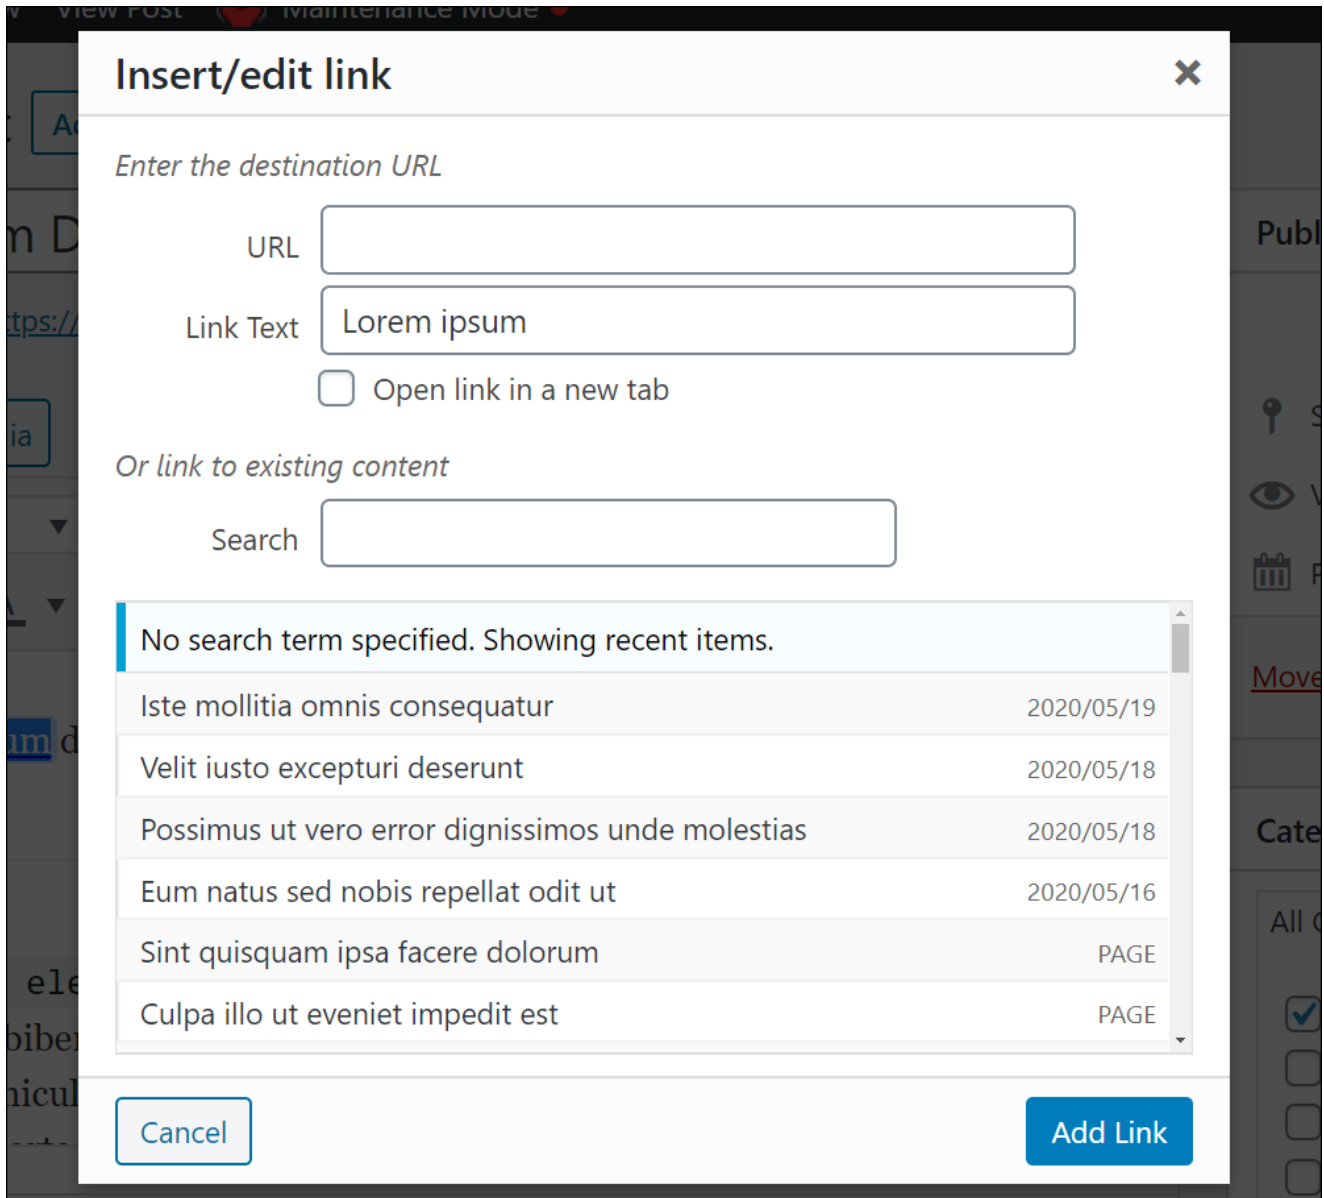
View Post Maintenance Mode

Insert/edit link ×

Enter the destination URL

URL

Link Text Lorem ipsum

Open link in a new tab

Or link to existing content

Search

No search term specified. Showing recent items.

| | |
|---|---|
| Iste mollitia omnis consequatur | 2020/05/19 |
| Velit iusto excepturi deserunt | 2020/05/18 |
| Possimus ut vero error dignissimos unde molestias | 2020/05/18 |
| Eum natus sed nobis repellat odit ut | 2020/05/16 |
| Sint quisquam ipsa facere dolorum | PAGE |
| Culpa illo ut eveniet impedit est | PAGE |

Cancel Add Link

Publ
Move
Cate
All